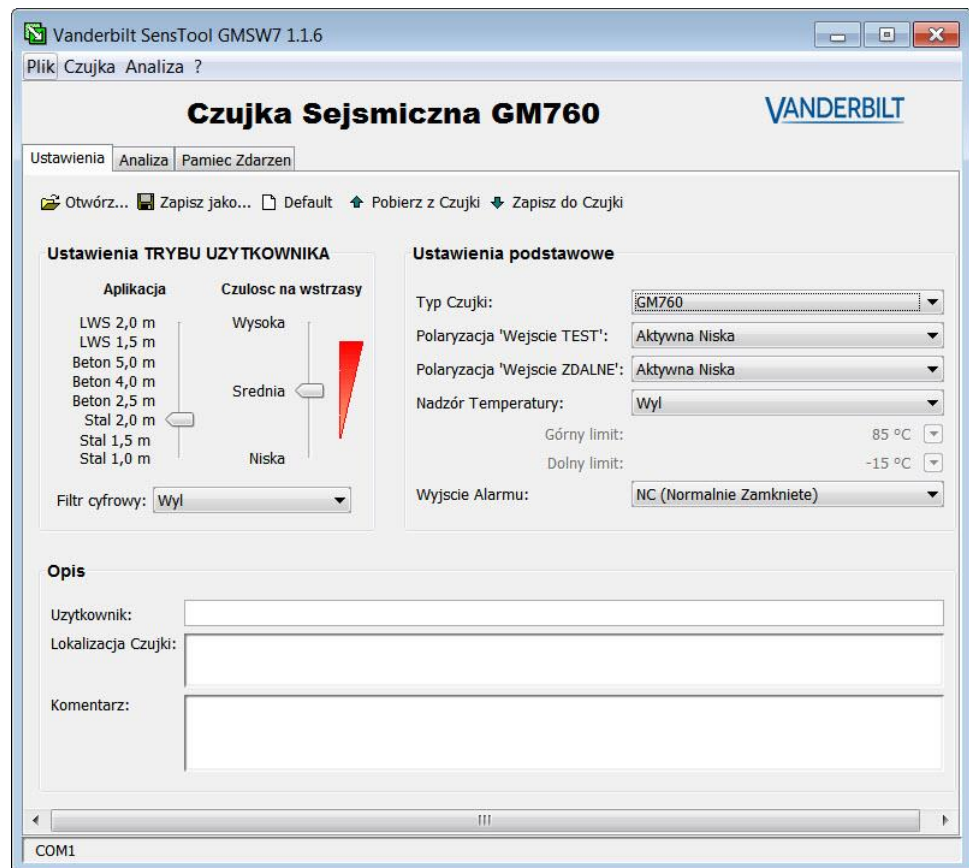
Vanderbilt SensTool GMSW7 1.1.6

Plik Czujka Analiza ?

Czujka Sejsmiczna GM760

VANDERBILT

Ustawienia Analiza Pamiec Zdarzen

Otwórz... Zapisz jako... Default Pobierz z Czujki Zapisz do Czujki

Ustawienia TRYBU UZYTKOWNIKA

Aplikacja

Czulosc na wstrzasy

LWS 2,0 m
LWS 1,5 m
Beton 5,0 m
Beton 4,0 m
Beton 2,5 m
Stal 2,0 m
Stal 1,5 m
Stal 1,0 m

Wysoka
Srednia
Niska

Filtr cyfrowy: Wyl

Ustawienia podstawowe

Typ Czujki: GM760
Polaryzacja 'Wejscie TEST': Aktywna Niska
Polaryzacja 'Wejscie ZDALNE': Aktywna Niska
Nadzór Temperatury: Wyl
Górny limit: 85 °C
Dolny limit: -15 °C
Wyjscie Alarmu: NC (Normalnie Zamkniete)

Opis

Uzytkownik:
Lokalizacja Czujki:
Komentarz:

COM1